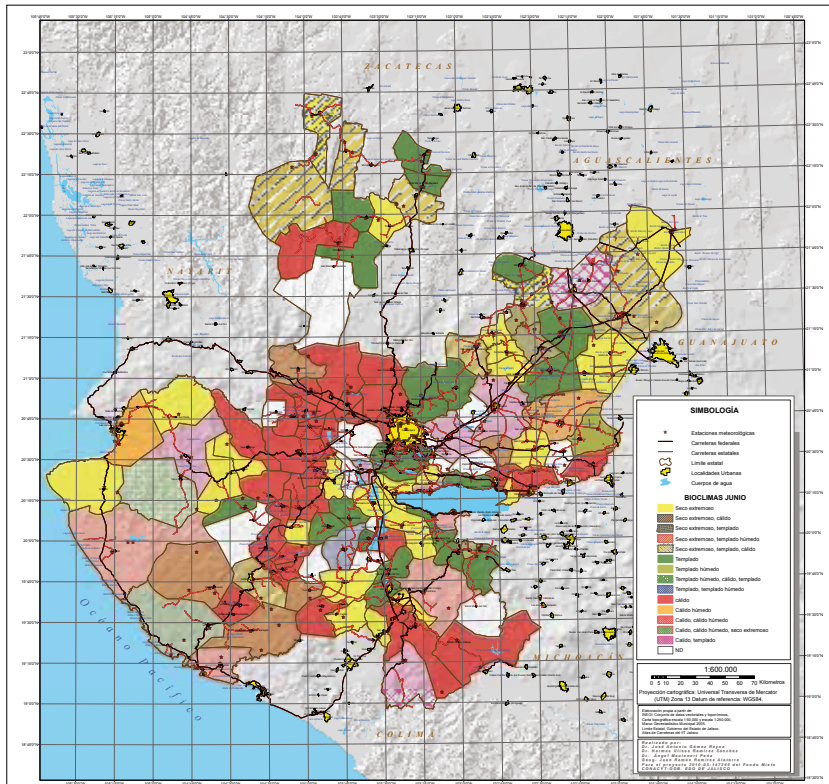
ZACATECAS

AGUASCALIENTES

NAYARIT

GUANAJUATO

Océano Pacífico

MICHOACÁN

COLIMA

SIMBOLOGÍA

Estaciones meteorológicas
Carreteras federales
Carreteras estatales
Límite estatal
Localidades Urbanas
Cuerpos de agua

BIOCLIMAS JUNIO

Seco extremoso
Seco extremoso, cálido
Seco extremoso, templado
Seco extremoso, templado húmedo
Seco extremoso, templado, cálido
Templado
Templado húmedo
Templado húmedo, cálido, templado
Templado, templado húmedo
cálido
Cálido húmedo
Cálido, cálido húmedo
Cálido, cálido húmedo, seco extremoso
Cálido, templado
ND

1:600,000
0 5 10 20 30 40 50 60 70 Kilometros

Proyección cartográfica: Universal Transversa de Mercator (UTM) Zona 13 Datum de referencia: WGS84.

Elaborado propio a partir de:
INEGI. Conjunto de datos vectoriales y topográficos.
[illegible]

Realizado por:
Dr. José Antonio Gómez Reyna
Dr. Hermes Ulises Ramírez Sánchez
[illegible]
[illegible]
CONACYT-COE. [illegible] DE JALISCO